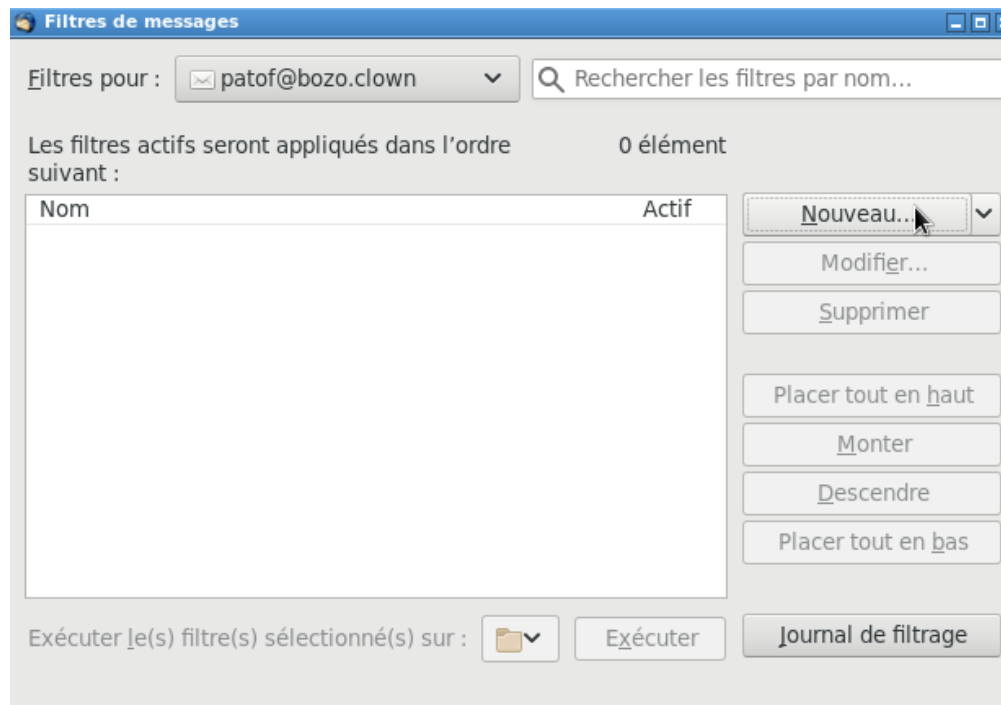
Filtres de messages

Filtres pour : patof@bozo.clown

Rechercher les filtres par nom…

Les filtres actifs seront appliqués dans l'ordre suivant :

0 élément

| Nom | Actif |
|---|---|

Nouveau…

Modifier…

Supprimer

Placer tout en haut

Monter

Descendre

Placer tout en bas

Exécuter le(s) filtre(s) sélectionné(s) sur :

Exécuter

Journal de filtrage